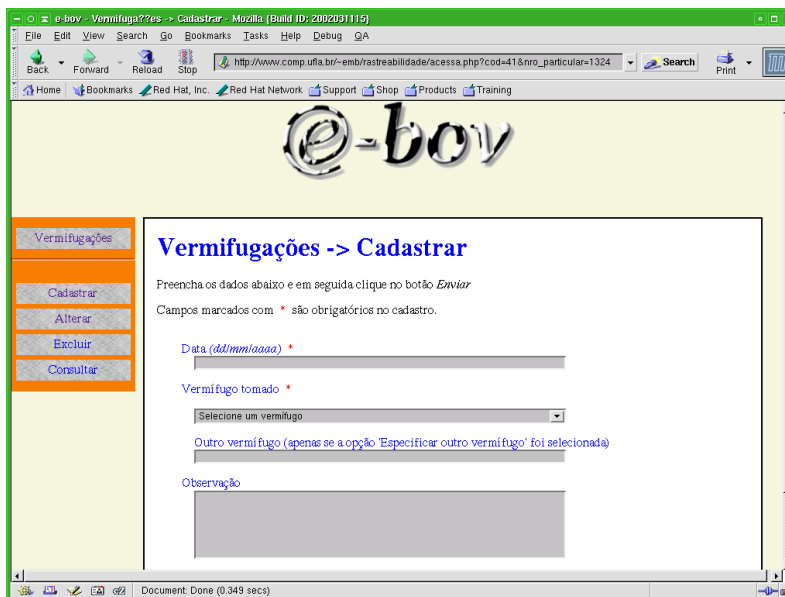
e-bov - Vermifuga??es -> Cadastrar - Mozilla {Build ID: 2002031115}

File Edit View Search Go Bookmarks Tasks Help Debug QA

Back Forward Reload Stop http://www.comp.ufla.br/~emb/rastreabilidade/acessa.php?cod=41&nro_particular=1324 Search Print

Home Bookmarks Red Hat, Inc. Red Hat Network Support Shop Products Training

e-bov

Vermifugações

Cadastrar
Alterar
Excluir
Consultar

Vermifugações -> Cadastrar

Preencha os dados abaixo e em seguida clique no botão *Enviar*

Campos marcados com * são obrigatórios no cadastro.

Data *(dd/mm/aaaa)* *

Vermífugo tomado *

Selecione um vermífugo

Outro vermífugo (apenas se a opção 'Especificar outro vermífugo' foi selecionada)

Observação

Document: Done (0.349 secs)